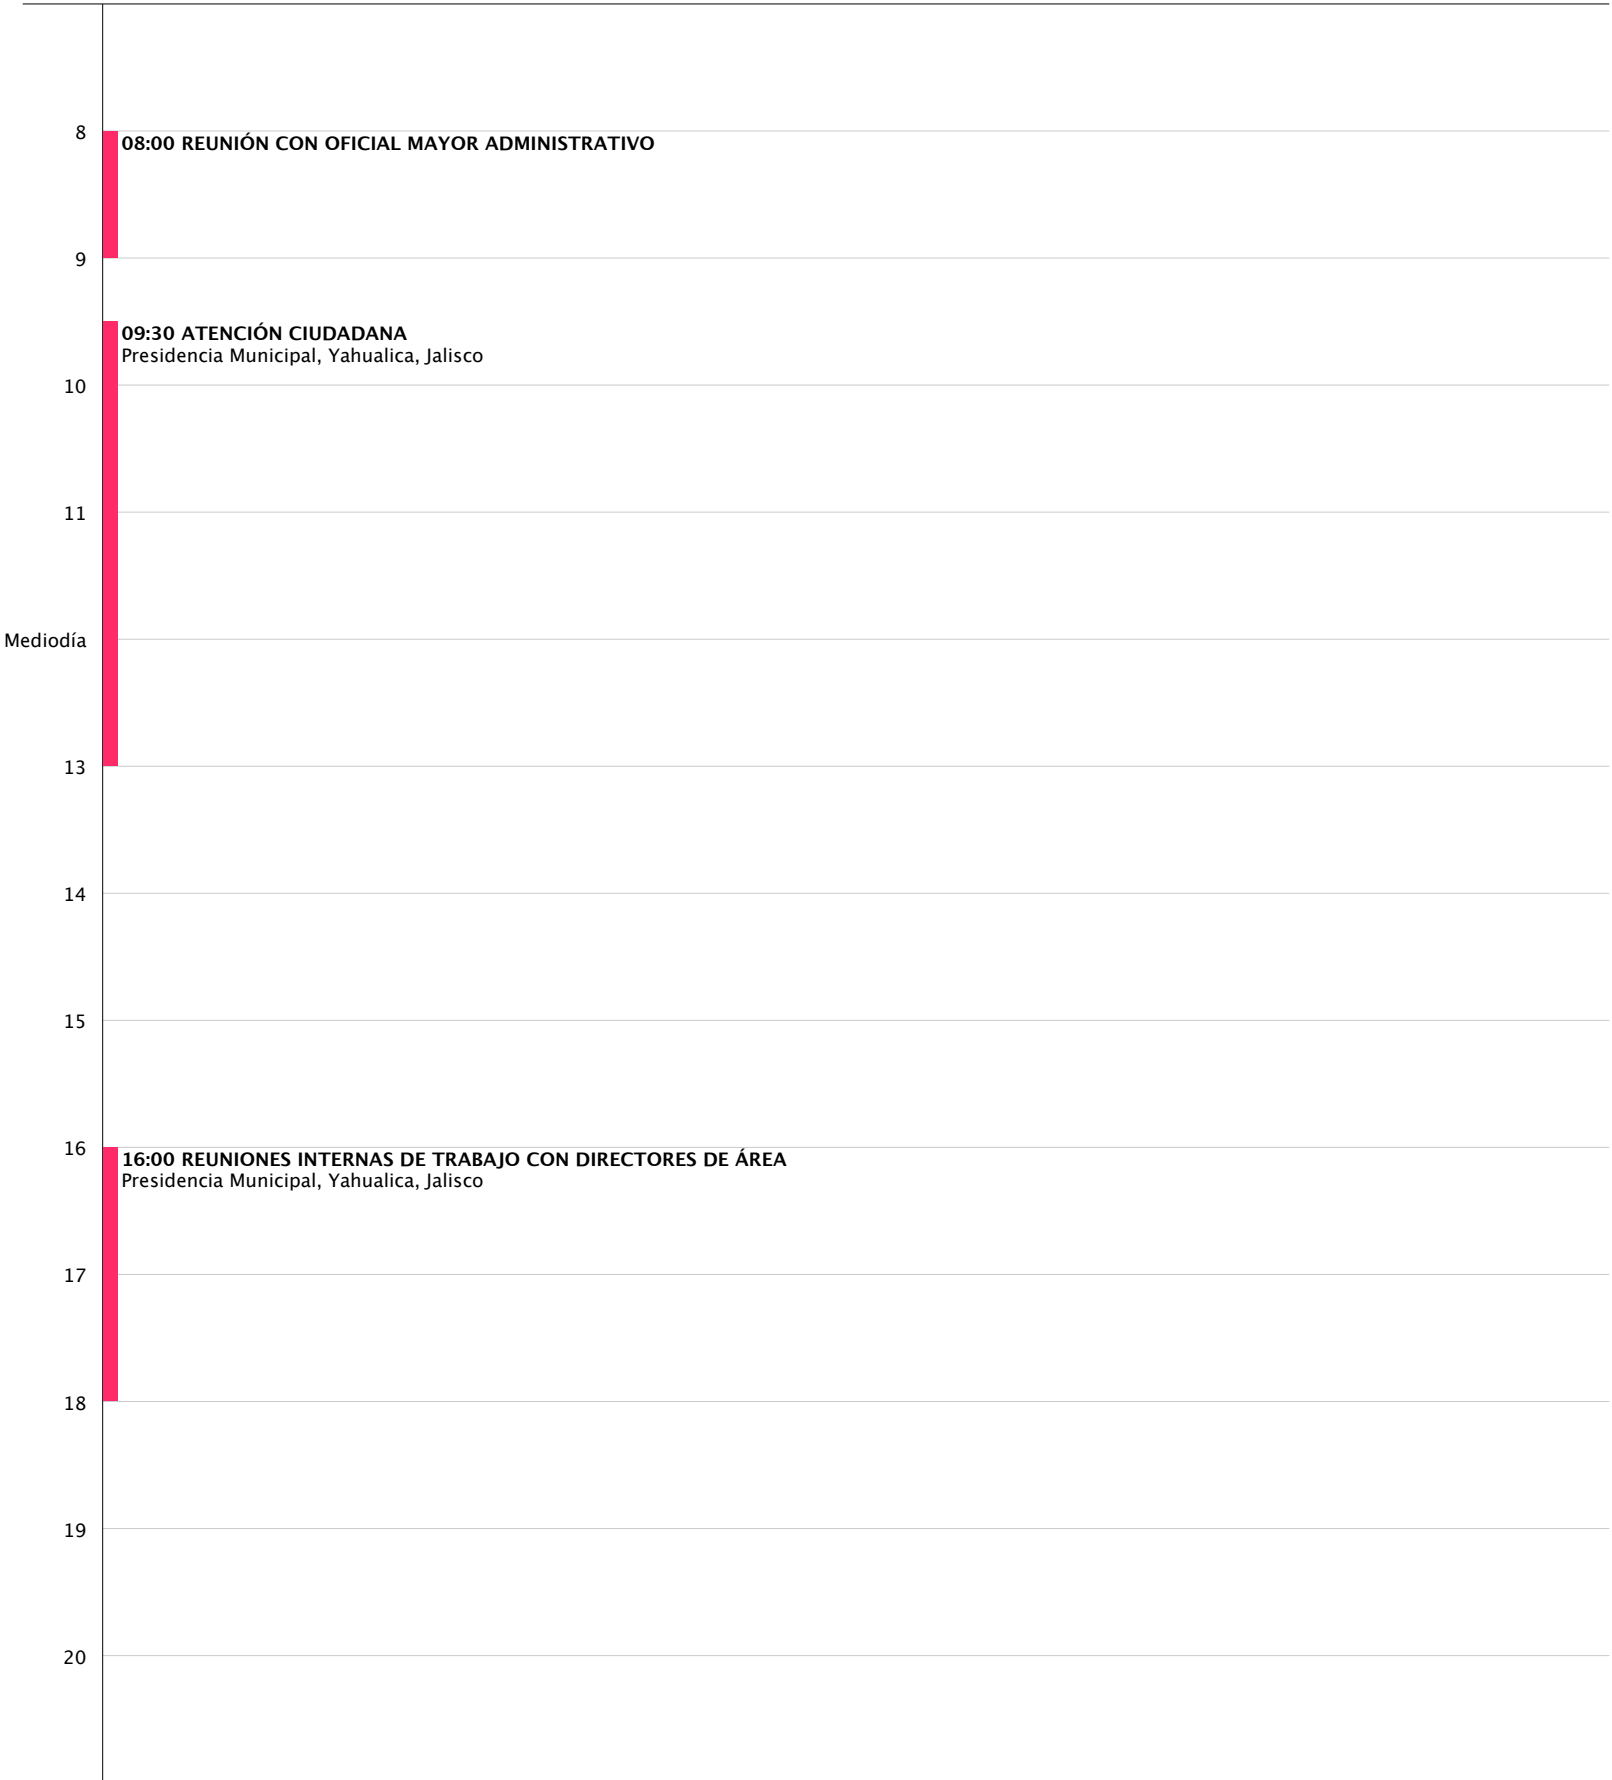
8
08:00 REUNIÓN CON OFICIAL MAYOR ADMINISTRATIVO

9

09:30 ATENCIÓN CIUDADANA
Presidencia Municipal, Yahualica, Jalisco

10

11

Mediodía

13

14

15

16
16:00 REUNIONES INTERNAS DE TRABAJO CON DIRECTORES DE ÁREA
Presidencia Municipal, Yahualica, Jalisco

17

18

19

20